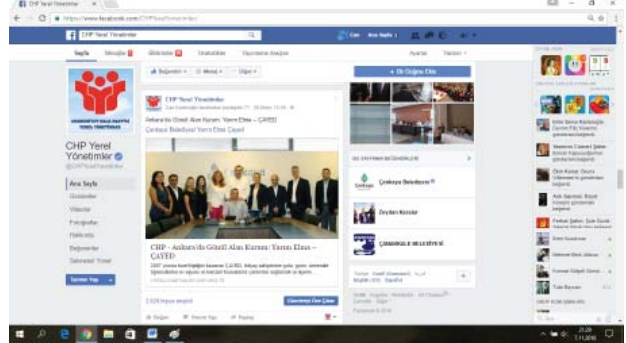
CHP Yerel Yönetimler

https://www.facebook.com/CHPYerelYonetimler/

CHP Yerel Yönetimler

Sayfa

Mesajlar

Bildirimler

İstatistikler

Yayınlama Araçları

Ayarlar

Yardım

CHP Yerel Yönetimler

@CHPYerelYonetimler

Ana Sayfa

Gönderiler

Videolar

Fotoğraflar

Hakkında

Beğeniler

Sayfanızı Yönet

Tanıtım Yap

Beğenildi

Mesaj

Diğer

CHP Yerel Yönetimler

Ankara'da Güzelli Alan Kuram: Yarım Elma – CAYED

Çankaya Belediyesi Yarım Elma Çayed

CHP - Ankara'da Güzelli Alan Kuram: Yarım Elma – CAYED

Gönderiyi Öne Çıkar

Beğen

Yorum Yap

Paylaş

+ Bir Düğme Ekle

Çankaya Belediyesi

Zeytin Konak

ÇANAKKALE BELEDİYESİ

Türkçe · English (US) · Español

21:29

7.11.2016